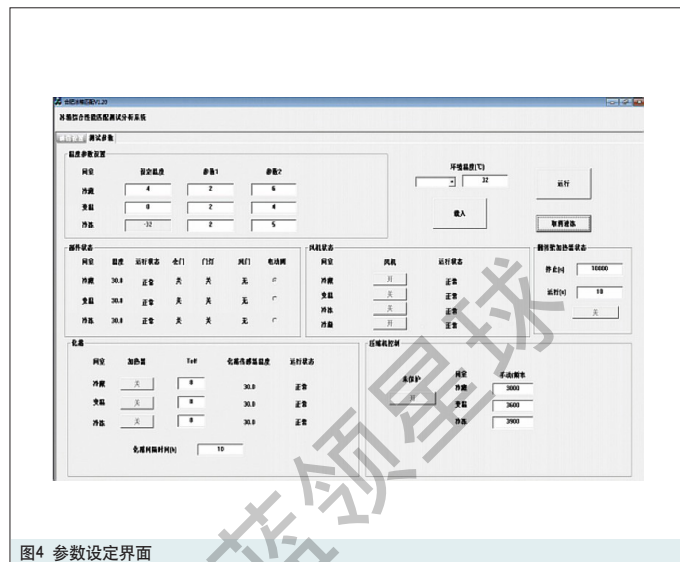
冰箱性能匹配测试分析系统

测试参数

温度参数设置

| 间室 | 设定温度 | 参数1 | 参数2 |
|---|---|---|---|
| 冷藏 | 4 | 2 | 6 |
| 变温 | 0 | 2 | 4 |
| 冷冻 | -32 | 2 | 5 |

环境温度(℃)

32

载入

运行

取消通信

部件状态

| 间室 | 温度 | 运行状态 | 仓门 | 门灯 | 风门 | 电动阀 |
|---|---|---|---|---|---|---|
| 冷藏 | 30.0 | 正常 | 关 | 关 | 无 | |
| 变温 | 30.0 | 正常 | 关 | 关 | 无 | |
| 冷冻 | 30.0 | 正常 | 关 | 关 | 无 | |

风机状态

| 间室 | 风机 | 运行状态 |
|---|---|---|
| 冷藏 | 开 | 正常 |
| 变温 | 关 | 正常 |
| 冷冻 | 关 | 正常 |
| 冷冻 | 开 | 正常 |

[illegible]加热器状态

停止(s) 10000

运行(s) 10

关

化霜

| 间室 | 加热器 | To# | 化霜传感器温度 | 运行状态 |
|---|---|---|---|---|
| 冷藏 | 关 | 0 | 30.0 | 正常 |
| 变温 | 关 | 0 | 30.0 | 正常 |
| 冷冻 | 关 | 0 | 30.0 | 正常 |

化霜间隔时间(h) 10

压缩机控制

未保护

开

| 间室 | 手动f频率 |
|---|---|
| 冷藏 | 3000 |
| 变温 | 3600 |
| 冷冻 | 3900 |

图4 参数设定界面